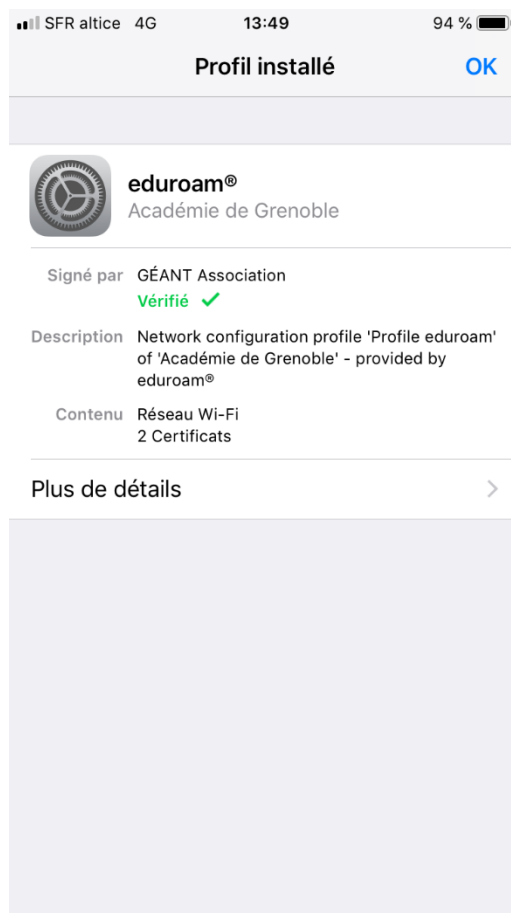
SFR altice 4G 13:49 94 %

Profil installé OK

eduroam®
Académie de Grenoble

Signé par GÉANT Association
Vérifié ✓

Description Network configuration profile 'Profile eduroam' of 'Académie de Grenoble' - provided by eduroam®

Contenu Réseau Wi-Fi
2 Certificats

Plus de détails